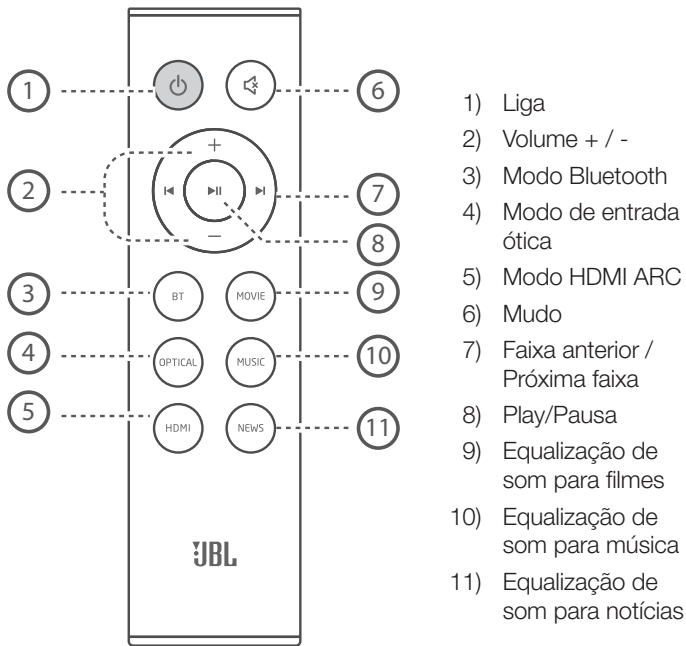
1
6
+
2
7
−
8
3
BT
MOVIE
9
4
OPTICAL
MUSIC
10
5
HDMI
NEWS
11
JBL

1) Liga
2) Volume + / -
3) Modo Bluetooth
4) Modo de entrada ótica
5) Modo HDMI ARC
6) Mudo
7) Faixa anterior / Próxima faixa
8) Play/Pausa
9) Equalização de som para filmes
10) Equalização de som para música
11) Equalização de som para notícias